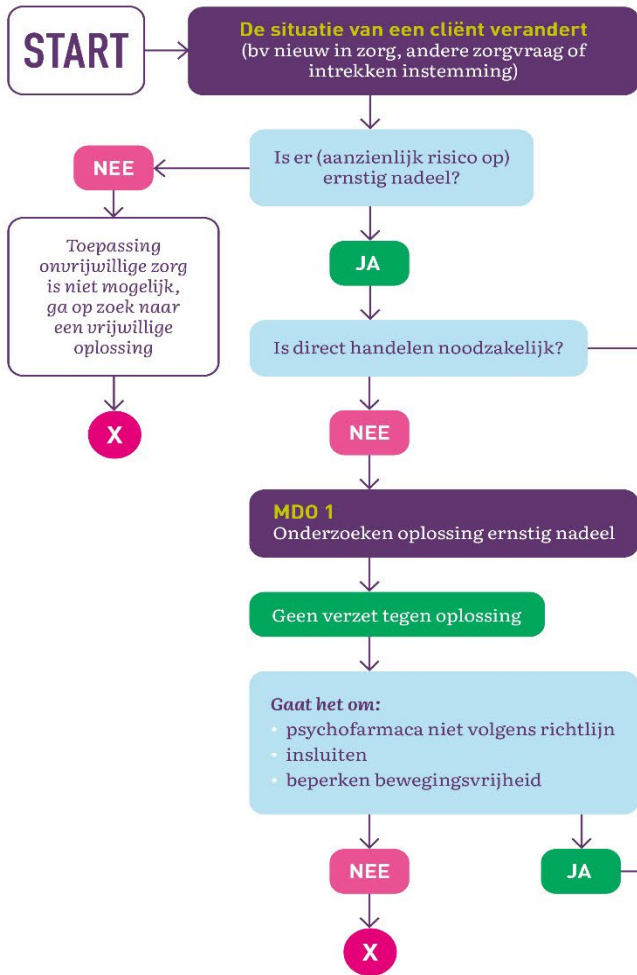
START

De situatie van een cliënt verandert
(bv nieuw in zorg, andere zorgvraag of intrekken instemming)

Is er (aanzienlijk risico op) ernstig nadeel?

NEE

Toepassing onvrijwillige zorg is niet mogelijk, ga op zoek naar een vrijwillige oplossing

X

JA

Is direct handelen noodzakelijk?

NEE

MDO 1
Onderzoeken oplossing ernstig nadeel

Geen verzet tegen oplossing

Gaat het om:
• psychofarmaca niet volgens richtlijn
• insluiten
• beperken bewegingsvrijheid

NEE

JA

X